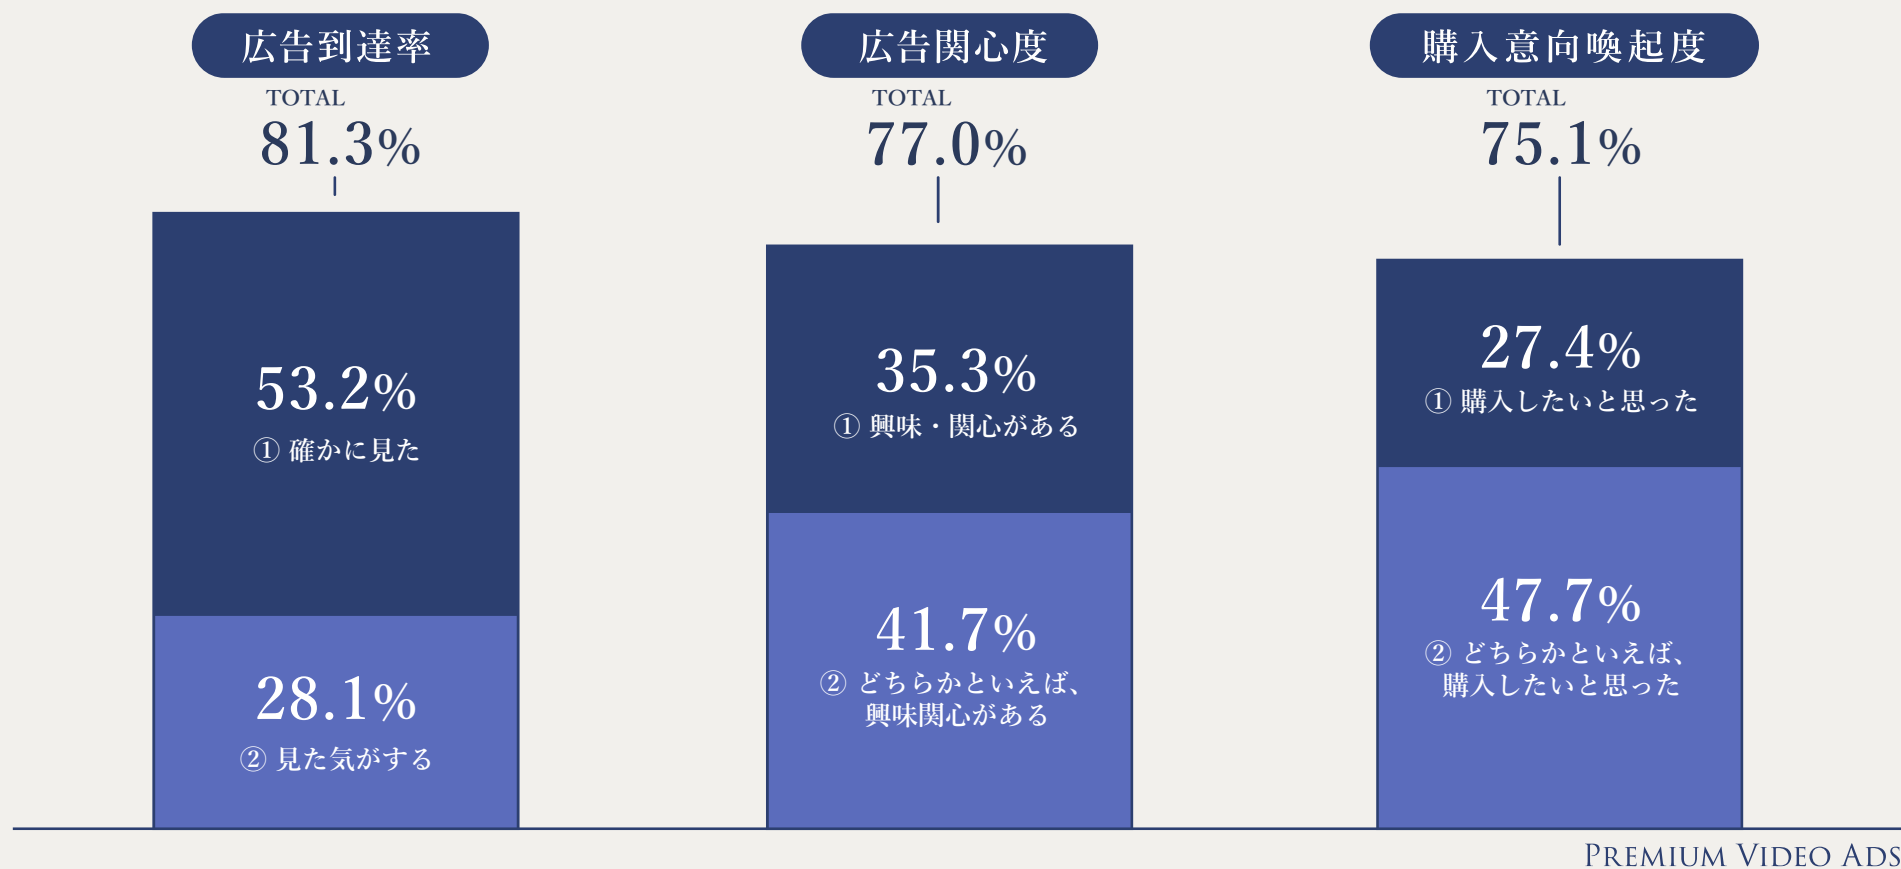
広告到達率

TOTAL
81.3%

53.2%
① 確かに見た

28.1%
② 見た気がする

広告関心度

TOTAL
77.0%

35.3%
① 興味・関心がある

41.7%
② どちらかといえば、興味関心がある

購入意向喚起度

TOTAL
75.1%

27.4%
① 購入したいと思った

47.7%
② どちらかといえば、購入したいと思った

PREMIUM VIDEO ADS